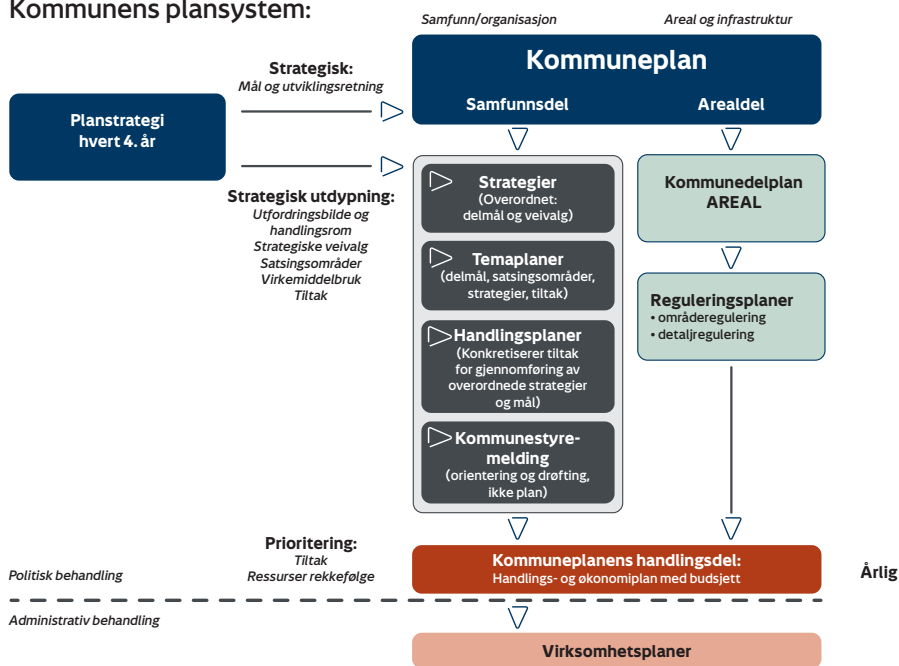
Kommunens plansystem:

Samfunn/organisasjon

Areal og infrastruktur

Kommuneplan

Samfunnsdel

Arealdel

Strategisk:
Mål og utviklingsretning

Planstrategi hvert 4. år

Strategisk utdypning:
Utfordringsbilde og handlingsrom
Strategiske veivalg
Satsingsområder
Virkemiddelbruk
Tiltak

Strategier
(Overordnet: delmål og veivalg)

Temaplaner
(delmål, satsingsområder, strategier, tiltak)

Handlingsplaner
(Konkretiserer tiltak for gjennomføring av overordnede strategier og mål)

Kommunestyremelding
(orientering og drøfting, ikke plan)

Kommunedelplan AREAL

Reguleringsplaner
• områderegulering
• detaljregulering

Prioritering:
Tiltak
Ressurser rekkefølge

Politisk behandling

Kommuneplanens handlingsdel:
Handlings- og økonomiplan med budsjett

Årlig

Administrativ behandling

Virksomhetsplaner